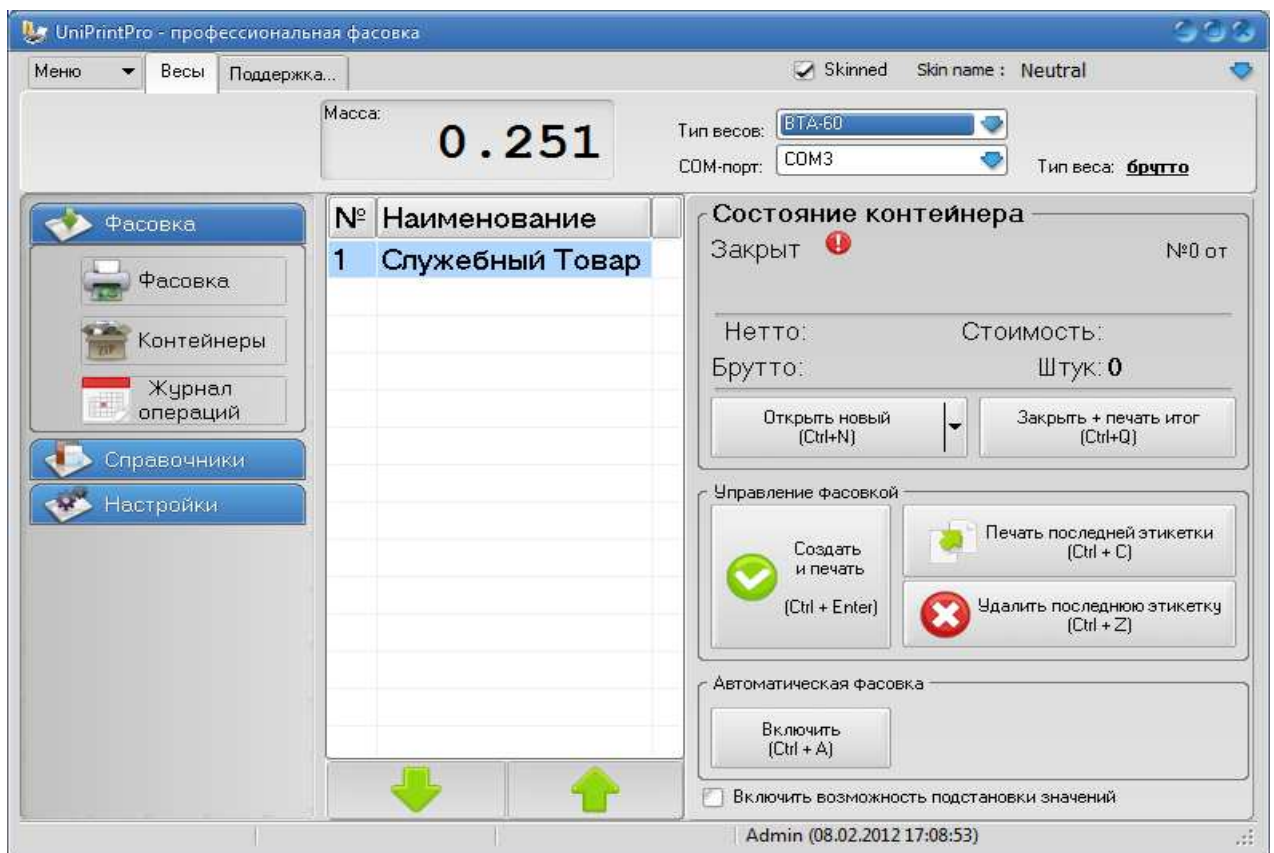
UniPrintPro - профессиональная фасовка

Меню
Весы
Поддержка...
Skinned
Skin name : Neutral

Масса:
0.251

Тип весов: ВТА-60
COM-порт: COM3
Тип веса: брутто

Фасовка
Фасовка
Контейнеры
Журнал операций
Справочники
Настройки

| № | Наименование |
|---|---|
| 1 | Служебный Товар |

Состояние контейнера
Закрыт
№0 от
Нетто:
Стоимость:
Брутто:
Штук: 0
Открыть новый (Ctrl+N)
Закрыть + печать итог (Ctrl+Q)

Управление фасовкой
Создать и печать (Ctrl + Enter)
Печать последней этикетки (Ctrl + C)
Удалить последнюю этикетку (Ctrl + Z)

Автоматическая фасовка
Включить (Ctrl + A)

Включить возможность подстановки значений

Admin (08.02.2012 17:08:53)